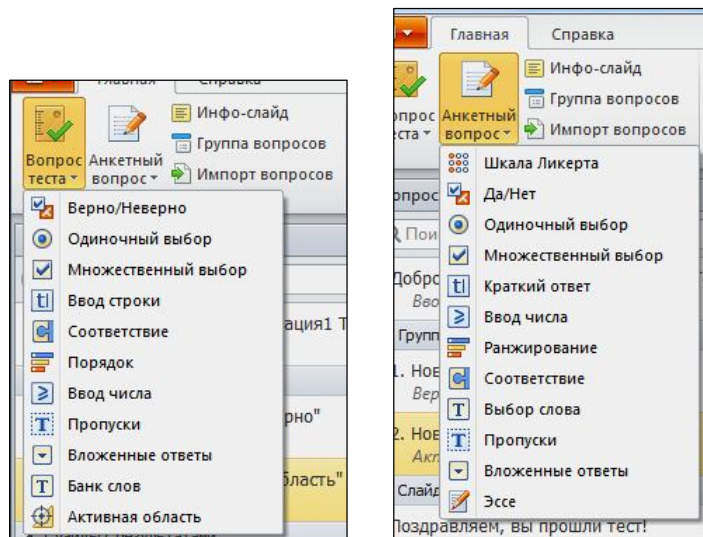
Главная Справка

Вопрос теста
Анкетный вопрос
Инфо-слайд
Группа вопросов
Импорт вопросов

Верно/Неверно
Одиночный выбор
Множественный выбор
Ввод строки
Соответствие
Порядок
Ввод числа
Пропуски
Вложенные ответы
Банк слов
Активная область

ация1 Т
рно"
бласть"

Главная Справка

прос ста
Анкетный вопрос
Инфо-слайд
Группа вопросов
Импорт вопросов

Шкала Ликерта
Да/Нет
Одиночный выбор
Множественный выбор
Краткий ответ
Ввод числа
Ранжирование
Соответствие
Выбор слова
Пропуски
Вложенные ответы
Эссе

опрос
Пои
Добро
Воо
Групп
1. Нов
Вер
2. Нов
Акт
Слайд
Поздравляем, вы прошли тест!